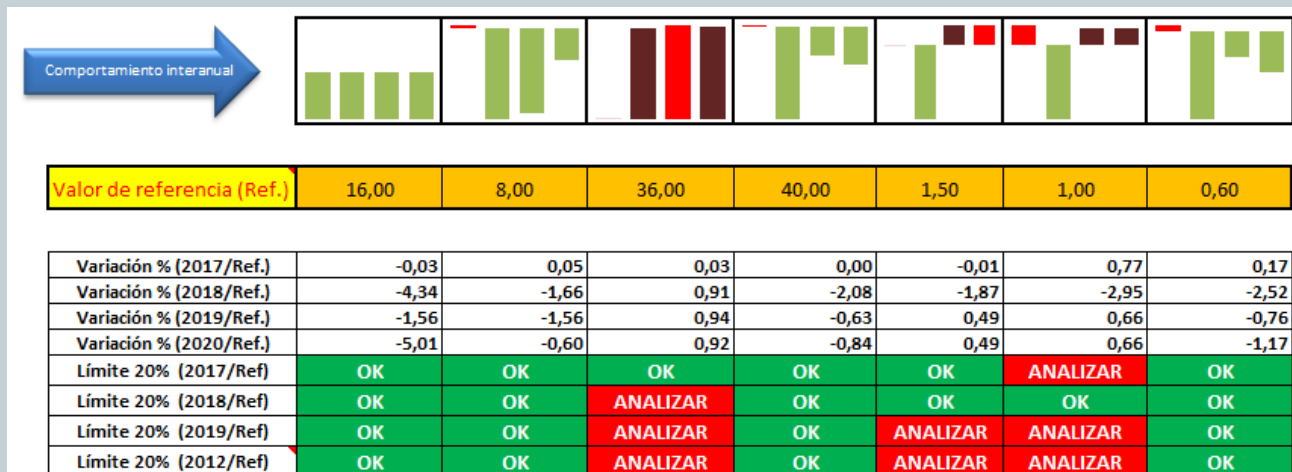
Comportamiento interanual

| Valor de referencia (Ref.) | 16,00 | 8,00 | 36,00 | 40,00 | 1,50 | 1,00 | 0,60 |
|---|---|---|---|---|---|---|---|

| Variación % (2017/Ref.) | -0,03 | 0,05 | 0,03 | 0,00 | -0,01 | 0,77 | 0,17 |
|---|---|---|---|---|---|---|---|
| Variación % (2018/Ref.) | -4,34 | -1,66 | 0,91 | -2,08 | -1,87 | -2,95 | -2,52 |
| Variación % (2019/Ref.) | -1,56 | -1,56 | 0,94 | -0,63 | 0,49 | 0,66 | -0,76 |
| Variación % (2020/Ref.) | -5,01 | -0,60 | 0,92 | -0,84 | 0,49 | 0,66 | -1,17 |
| Límite 20% (2017/Ref) | OK | OK | OK | OK | OK | ANALIZAR | OK |
| Límite 20% (2018/Ref) | OK | OK | ANALIZAR | OK | OK | OK | OK |
| Límite 20% (2019/Ref) | OK | OK | ANALIZAR | OK | ANALIZAR | ANALIZAR | OK |
| Límite 20% (2012/Ref) | OK | OK | ANALIZAR | OK | ANALIZAR | ANALIZAR | OK |